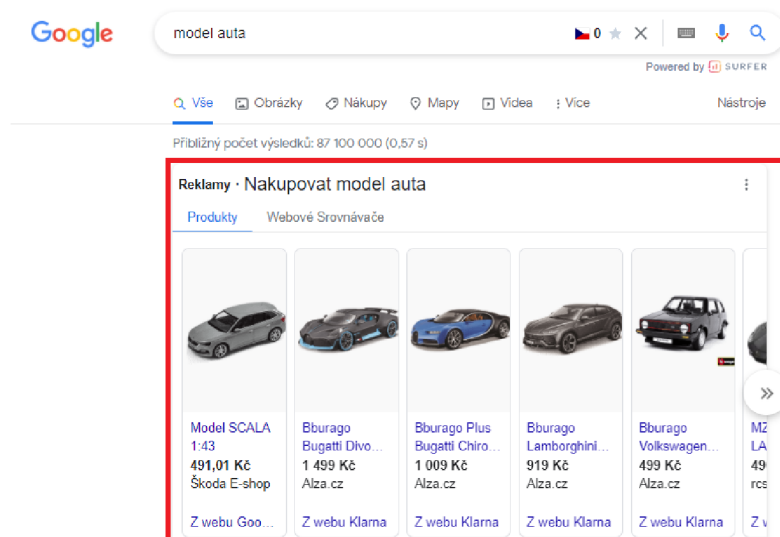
Google

model auta

0

Powered by SURFER

Vše Obrázky Nákupy Mapy Videa : Více Nástroje

Přibližný počet výsledků: 87 100 000 (0,57 s)

Reklamy · Nakupovat model auta

Produkty Webové Srovnávače

Model SCALA 1:43
491,01 Kč
Škoda E-shop
Z webu Goo...

Bburago Bugatti Divo...
1 499 Kč
Alza.cz
Z webu Klarna

Bburago Plus Bugatti Chiro...
1 009 Kč
Alza.cz
Z webu Klarna

Bburago Lamborghini...
919 Kč
Alza.cz
Z webu Klarna

Bburago Volkswagen...
499 Kč
Alza.cz
Z webu Klarna

MZ LA
49
rcs
Z